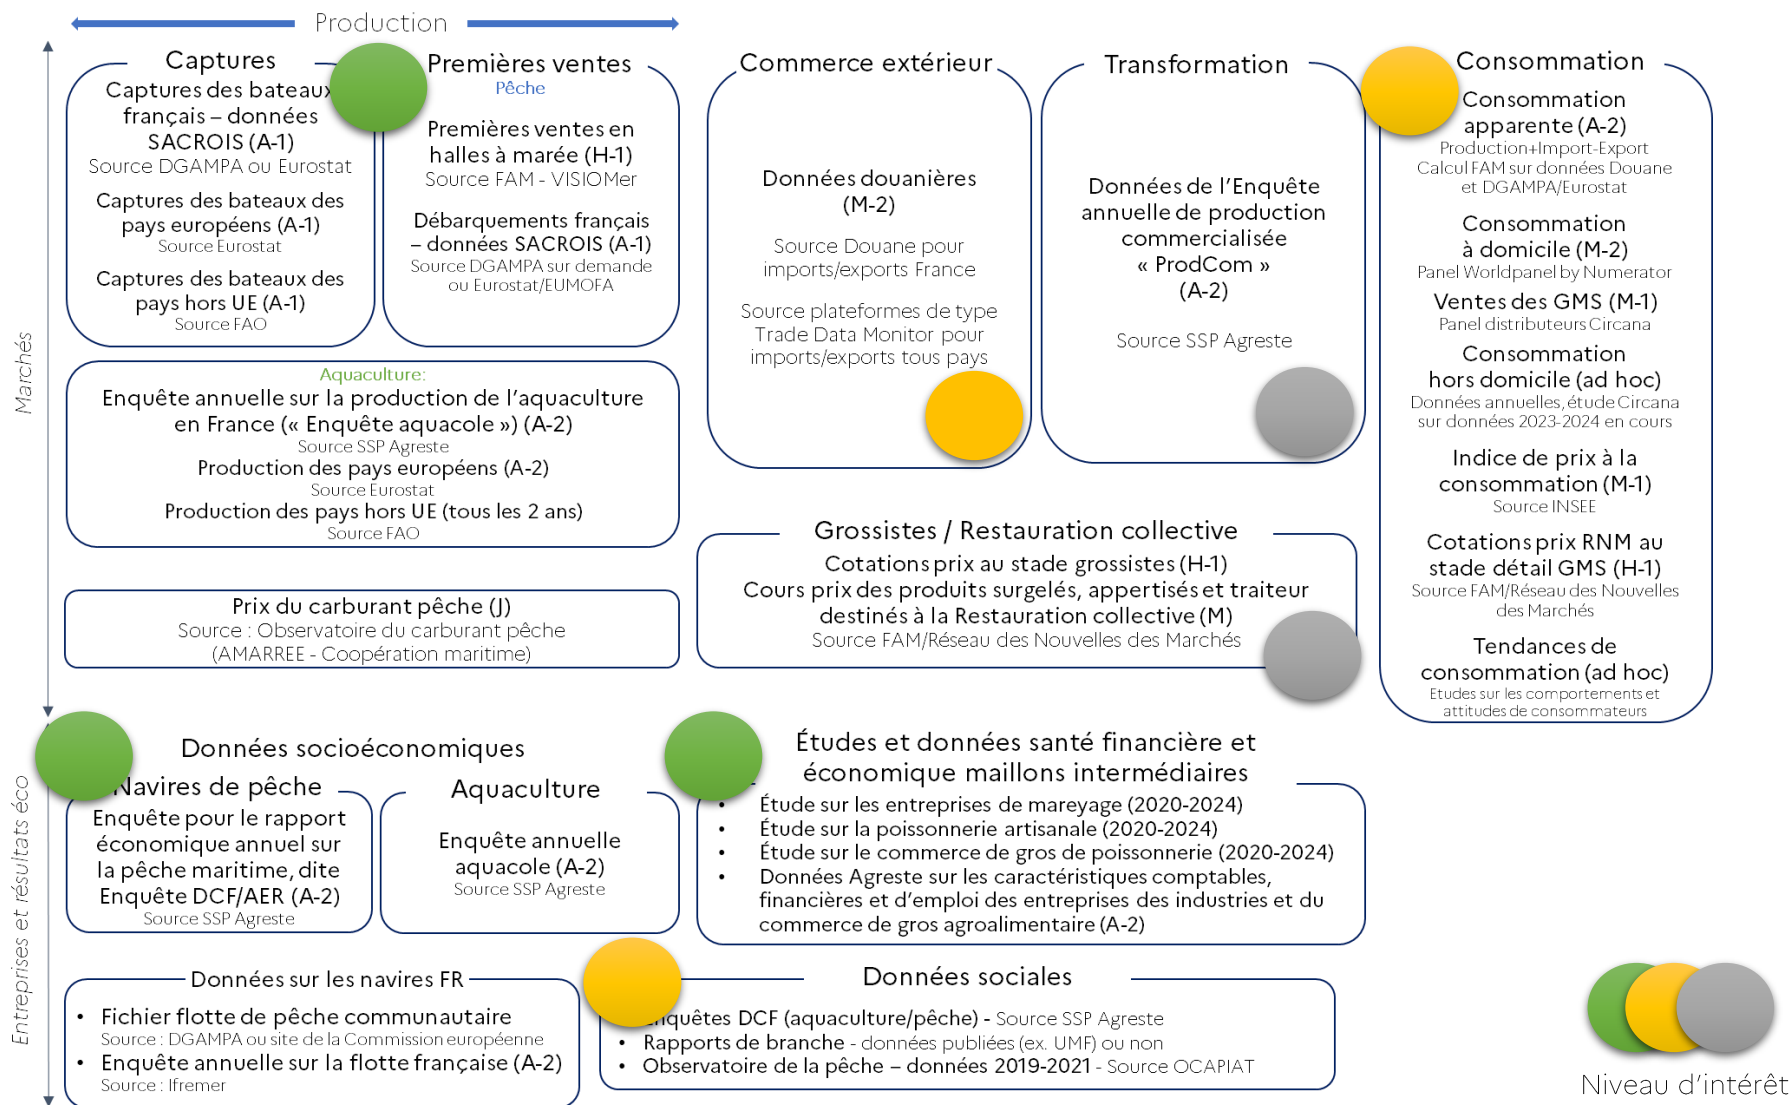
Production

Marchés

Captures
Captures des bateaux français – données SACROIS (A-1)
Source DGAMPA ou Eurostat
Captures des bateaux des pays européens (A-1)
Source Eurostat
Captures des bateaux des pays hors UE (A-1)
Source FAO

Premières ventes
Pêche
Premières ventes en halles à marée (H-1)
Source FAM - VISIOMer
Débarquements français – données SACROIS (A-1)
Source DGAMPA sur demande ou Eurostat/EUMOFA

Commerce extérieur
Données douanières (M-2)
Source Douane pour imports/exports France
Source plateformes de type Trade Data Monitor pour imports/exports tous pays

Transformation
Données de l'Enquête annuelle de production commercialisée « ProdCom » (A-2)
Source SSP Agreste

Consommation
Consommation apparente (A-2)
Production+Import-Export
Calcul FAM sur données Douane et DGAMPA/Eurostat
Consommation à domicile (M-2)
Panel Worldpanel by Numerator
Ventes des GMS (M-1)
Panel distributeurs Circana
Consommation hors domicile (ad hoc)
Données annuelles, étude Circana sur données 2023-2024 en cours
Indice de prix à la consommation (M-1)
Source INSEE
Cotations prix RNM au stade détail GMS (H-1)
Source FAM/Réseau des Nouvelles des Marchés
Tendances de consommation (ad hoc)
Etudes sur les comportements et attitudes de consommateurs

Aquaculture:
Enquête annuelle sur la production de l'aquaculture en France (« Enquête aquacole ») (A-2)
Source SSP Agreste
Production des pays européens (A-2)
Source Eurostat
Production des pays hors UE (tous les 2 ans)
Source FAO

Grossistes / Restauration collective
Cotations prix au stade grossistes (H-1)
Cours prix des produits surgelés, appertisés et traiteur destinés à la Restauration collective (M)
Source FAM/Réseau des Nouvelles des Marchés

Prix du carburant pêche (J)
Source : Observatoire du carburant pêche (AMARREE - Coopération maritime)

Entreprises et résultats éco

Données socioéconomiques
Navires de pêche
Enquête pour le rapport économique annuel sur la pêche maritime, dite Enquête DCF/AER (A-2)
Source SSP Agreste

Aquaculture
Enquête annuelle aquacole (A-2)
Source SSP Agreste

Études et données santé financière et économique maillons intermédiaires
• Étude sur les entreprises de mareyage (2020-2024)
• Étude sur la poissonnerie artisanale (2020-2024)
• Étude sur le commerce de gros de poissonnerie (2020-2024)
• Données Agreste sur les caractéristiques comptables, financières et d'emploi des entreprises des industries et du commerce de gros agroalimentaire (A-2)

Données sur les navires FR
• Fichier flotte de pêche communautaire
Source : DGAMPA ou site de la Commission européenne
• Enquête annuelle sur la flotte française (A-2)
Source : Ifremer

Données sociales
• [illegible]nquêtes DCF (aquaculture/pêche) - Source SSP Agreste
• Rapports de branche - données publiées (ex. UMF) ou non
• Observatoire de la pêche – données 2019-2021 - Source OCAPIAT

Niveau d'intérêt